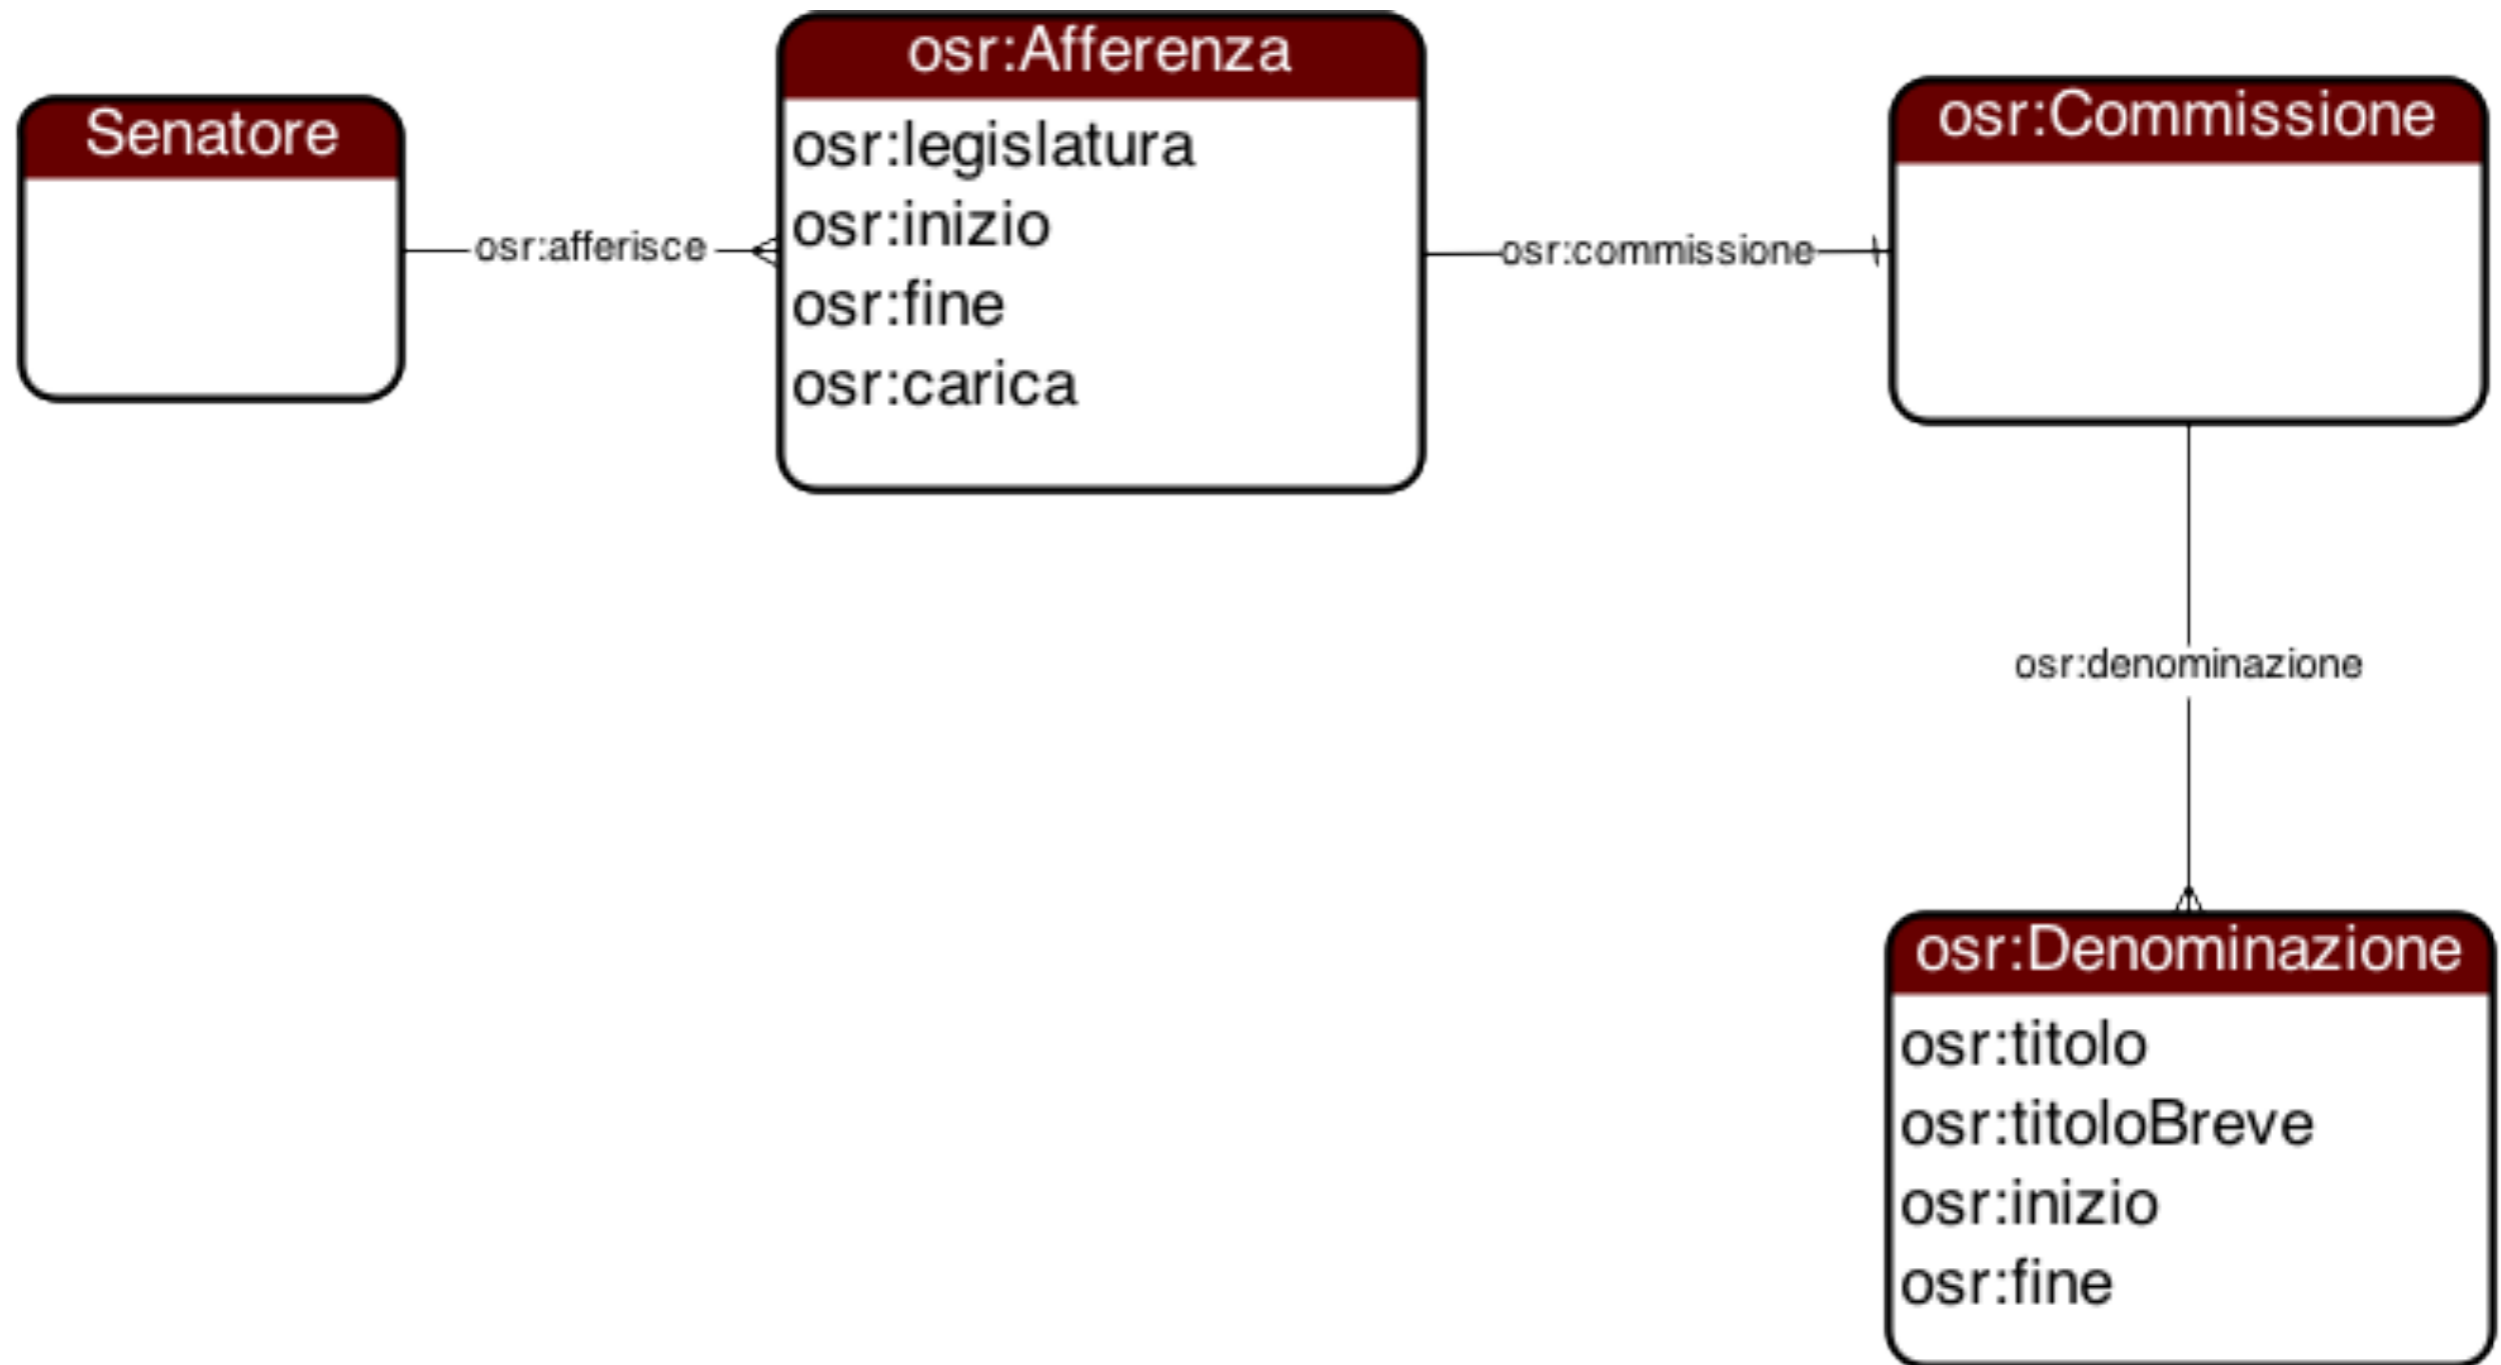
Senatore

osr:afferisce

osr:Afferenza
osr:legislatura
osr:inizio
osr:fine
osr:carica

osr:commissione

osr:Commissione

osr:denominazione

osr:Denominazione
osr:titolo
osr:titoloBreve
osr:inizio
osr:fine